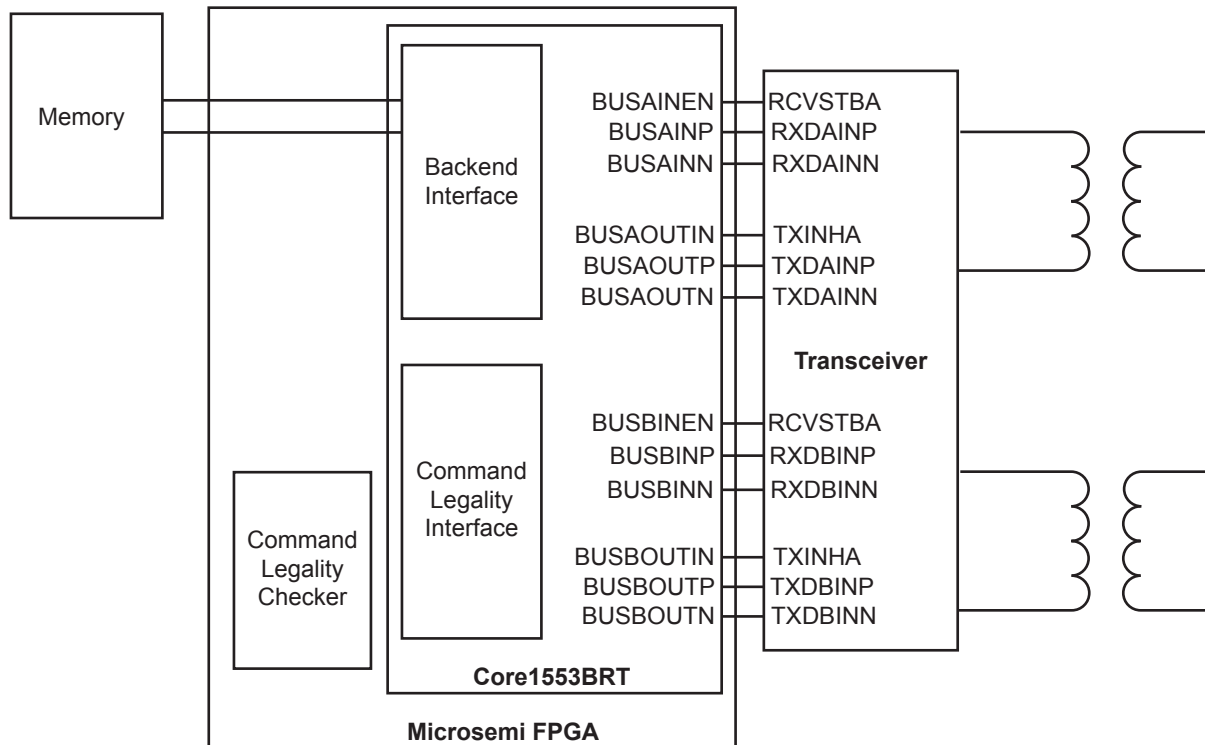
Memory

Backend Interface

Command Legality Interface

Command Legality Checker

BUSAINEN
BUSAINP
BUSAINN

BUSAOUTIN
BUSAOUTP
BUSAOUTN

BUSBINEN
BUSBINP
BUSBINN

BUSBOUTIN
BUSBOUTP
BUSBOUTN

RCVSTBA
RXDAINP
RXDAINN

TXINHA
TXDAINP
TXDAINN

Transceiver

RCVSTBA
RXDBINP
RXDBINN

TXINHA
TXDBINP
TXDBINN

Core1553BRT

Microsemi FPGA